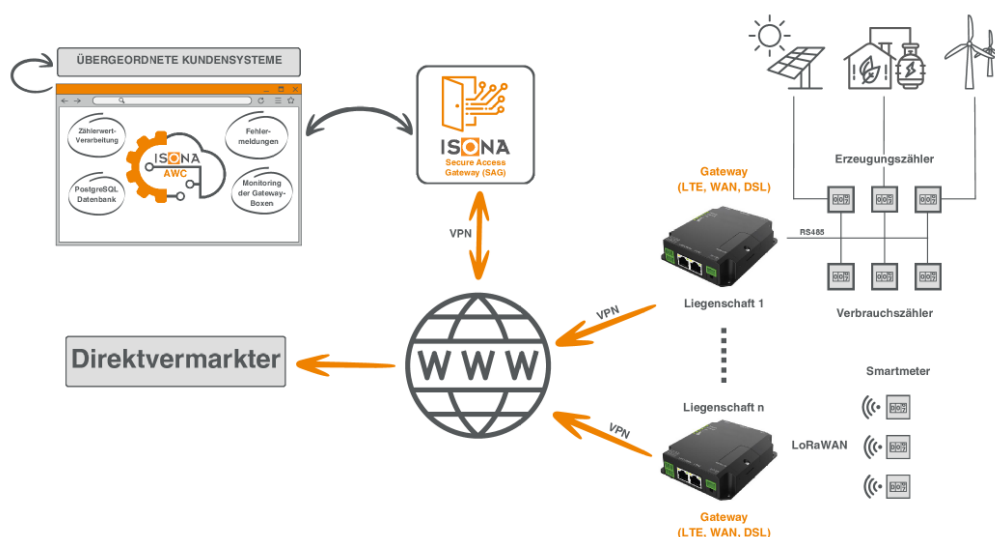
ÜBERGEORDNETE KUNDENSYSTEME

Zählerwert-Verarbeitung

Fehler-meldungen

ISONA AWC

PostgreSQL Datenbank

Monitoring der Gateway-Boxen

ISONA Secure Access Gateway (SAG)

VPN

Gateway (LTE, WAN, DSL)

Erzeugungszähler

RS485

Liegenschaft 1

Verbrauchszähler

VPN

Direktvermarkter

WWW

Smartmeter

Liegenschaft n

VPN

LoRaWAN

Gateway (LTE, WAN, DSL)